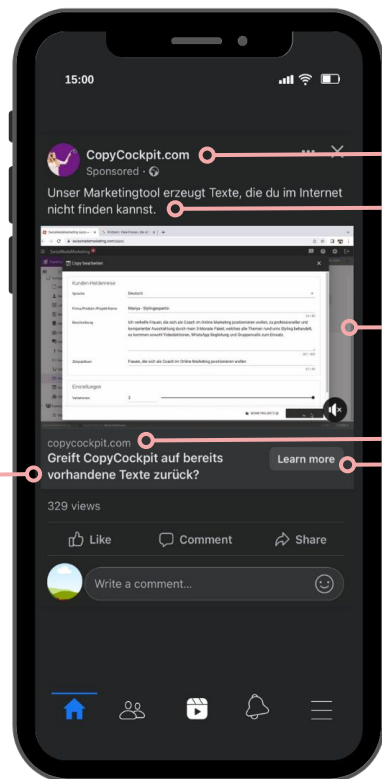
15:00

CopyCockpit.com
Sponsored ·

Unser Marketingtool erzeugt Texte, die du im Internet nicht finden kannst.

Copy bearbeiten

Kunden-Steckbrief

Sprache Deutsch

Firma/Produkt/Projekt Name Mariya - Stylingexperte

Beschreibung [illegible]

Zielgruppe Frauen, die sich als Coach im Online Marketing positionieren wollen

Einstellungen

Variationen 3

copycockpit.com
Greift CopyCockpit auf bereits vorhandene Texte zurück?

Learn more

329 views

Like Comment Share

Write a comment...